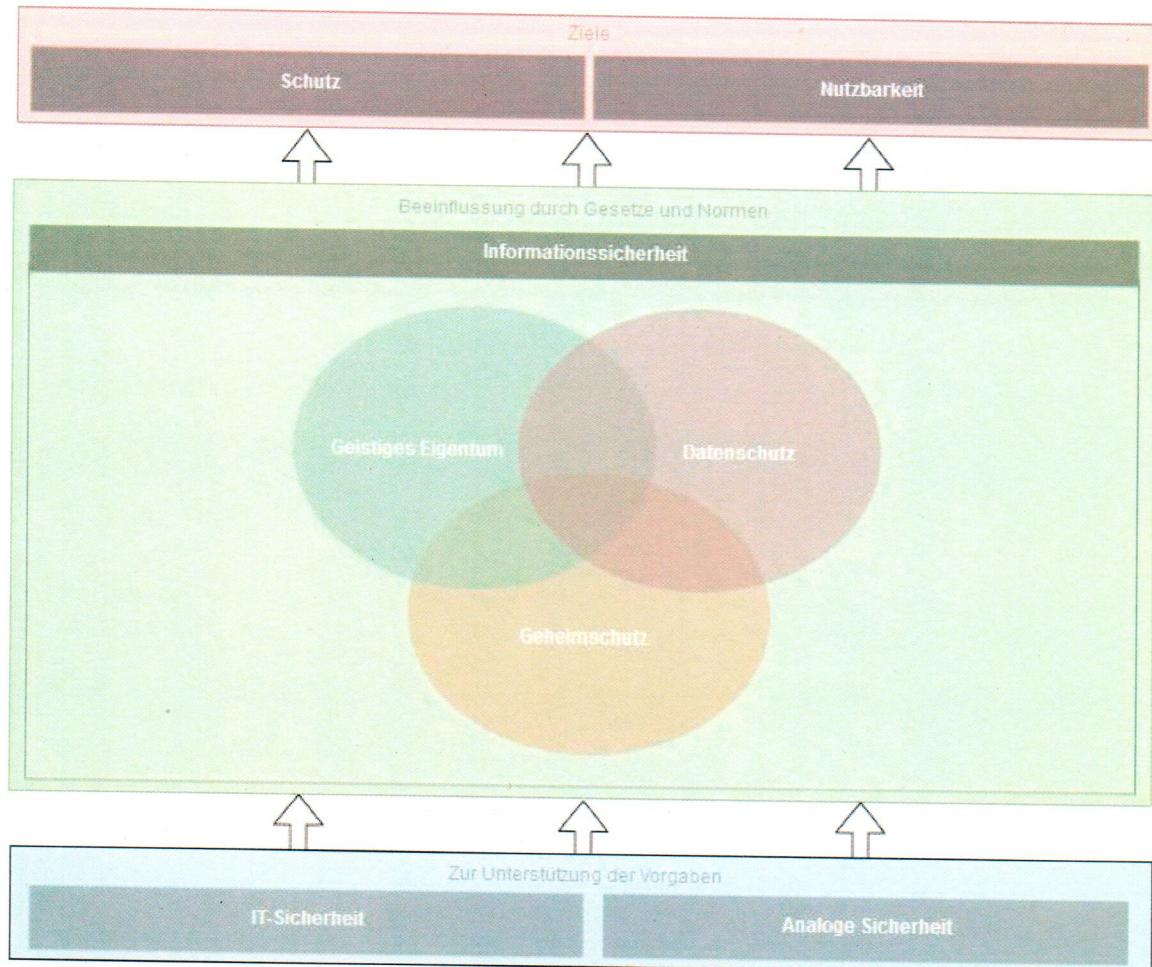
Ziele

Schutz

Nutzbarkeit

Beeinflussung durch Gesetze und Normen

Informationssicherheit

Geistiges Eigentum

Datenschutz

Geheimschutz

Zur Unterstützung der Vorgaben

IT-Sicherheit

Analoge Sicherheit